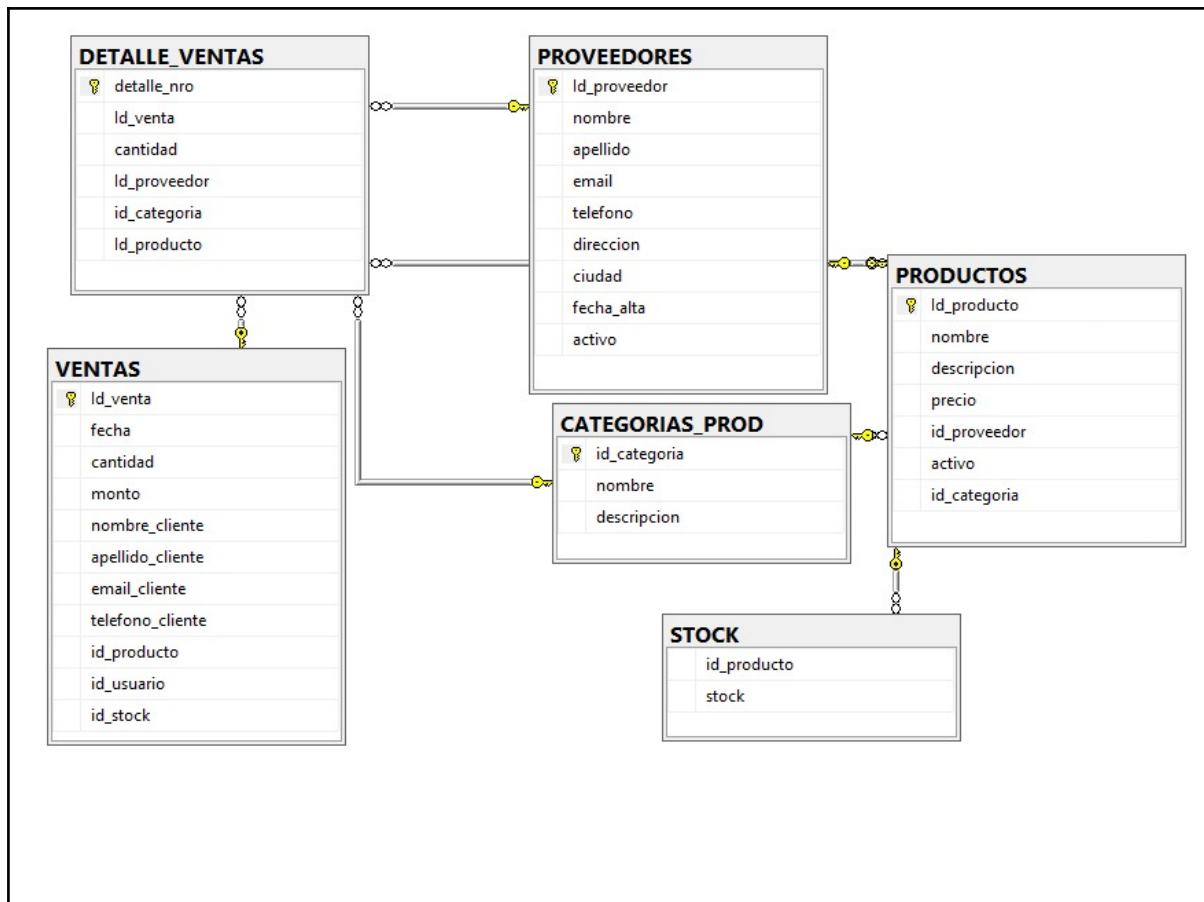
DETALLE_VENTAS
detalle_nro
Id_venta
cantidad
Id_proveedor
id_categoria
Id_producto

PROVEEDORES
Id_proveedor
nombre
apellido
email
telefono
direccion
ciudad
fecha_alta
activo

PRODUCTOS
Id_producto
nombre
descripcion
precio
id_proveedor
activo
id_categoria

VENTAS
Id_venta
fecha
cantidad
monto
nombre_cliente
apellido_cliente
email_cliente
telefono_cliente
id_producto
id_usuario
id_stock

CATEGORIAS_PROD
id_categoria
nombre
descripcion

STOCK
id_producto
stock